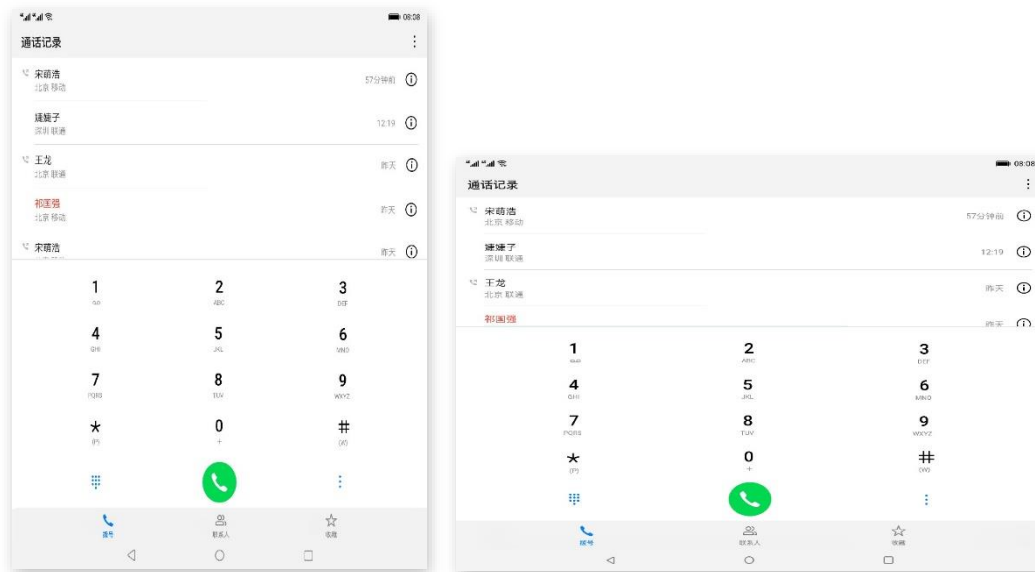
08:08

通话记录

宋萌浩
北京 移动
57分钟前

婕婕子
深圳 联通
12:19

王龙
北京 联通
昨天

祁莲强
北京 移动
昨天

宋萌浩
昨天

1
oo

2
ABC

3
DEF

4
GHI

5
JKL

6
MNO

7
PQRS

8
TUV

9
WXYZ

*
(P)

0
+

#
(W)

拨号

联系人

收藏

08:08

通话记录

宋萌浩
北京 移动
57分钟前

婕婕子
深圳 联通
12:19

王龙
北京 联通
昨天

祁莲强
昨天

1
oo

2
ABC

3
DEF

4
GHI

5
JKL

6
MNO

7
PQRS

8
TUV

9
WXYZ

*
(P)

0
+

#
(W)

拨号

联系人

收藏